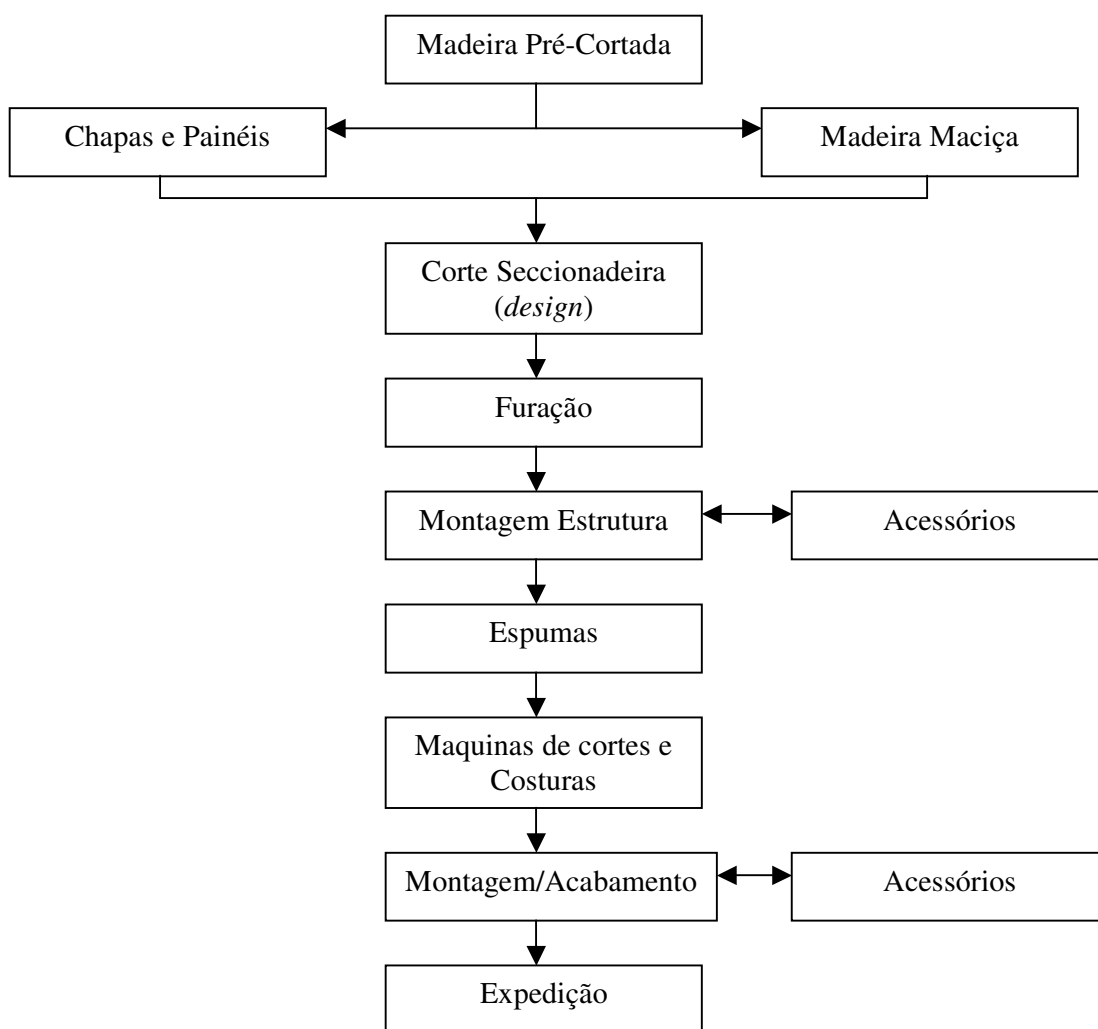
Madeira Pré-Cortada

Chapas e Painéis

Madeira Maciça

Corte Seccionadeira (*design*)

Furação

Montagem Estrutura

Acessórios

Espumas

Maquinas de cortes e Costuras

Montagem/Acabamento

Acessórios

Expedição